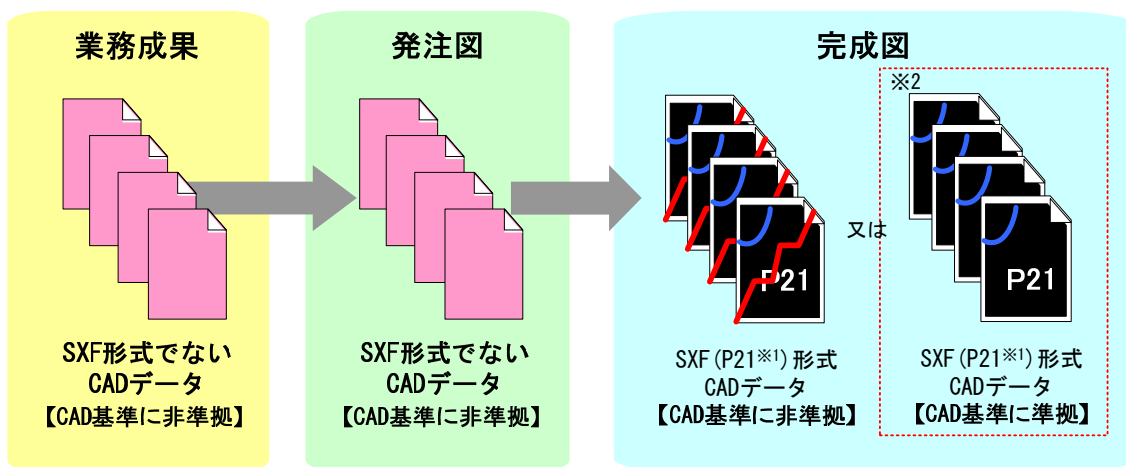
業務成果

SXF形式でない
CADデータ
【CAD基準に非準拠】

発注図

SXF形式でない
CADデータ
【CAD基準に非準拠】

完成図

P21

SXF (P21$^{※1}$) 形式
CADデータ
【CAD基準に非準拠】

又は

※2

P21

SXF (P21$^{※1}$) 形式
CADデータ
【CAD基準に準拠】